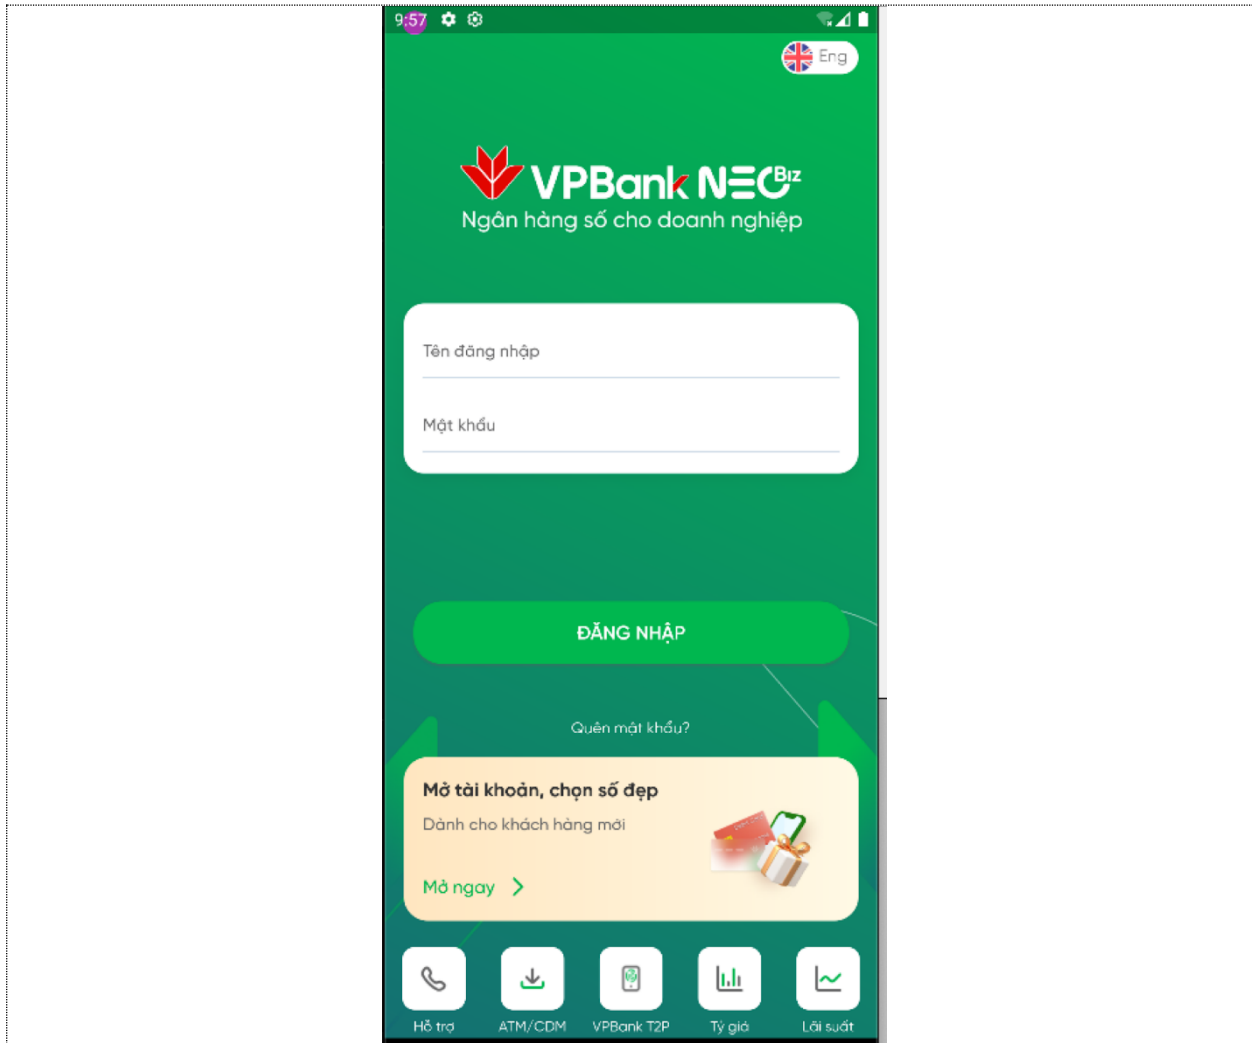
9:57

Eng

VPBank NEOBiz
Ngân hàng số cho doanh nghiệp

Tên đăng nhập

Mật khẩu

ĐĂNG NHẬP

Quên mật khẩu?

Mở tài khoản, chọn số đẹp
Dành cho khách hàng mới

Mở ngay >

Hỗ trợ
ATM/CDM
VPBank T2P
Tỷ giá
Lãi suất